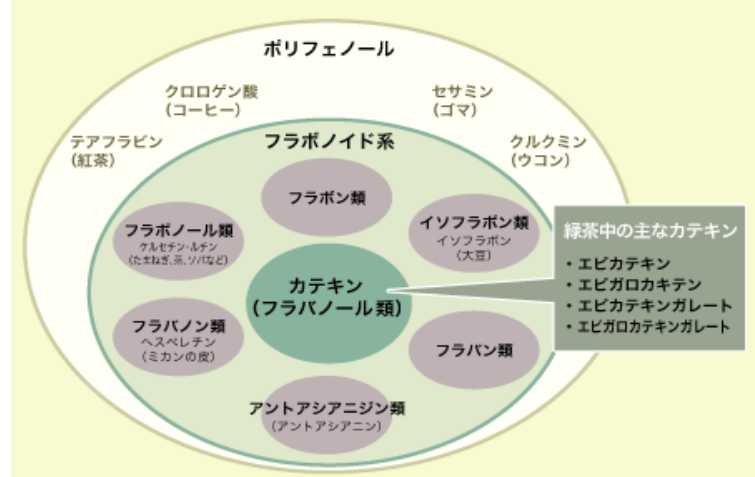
ポリフェノール

クロロゲン酸
（コーヒー）

セサミン
（ゴマ）

テアフラビン
（紅茶）

クルクミン
（ウコン）

フラボノイド系

フラボン類

フラボノール類
ケルセチン・ルチン
（たまねぎ、茶、ソバなど）

イソフラボン類
イソフラボン
（大豆）

カテキン
（フラバノール類）

フラバノン類
ヘスペレチン
（ミカンの皮）

フラバン類

アントアシアニジン類
（アントアシアニン）

緑茶中の主なカテキン
・エピカテキン
・エピガロカテキン
・エピカテキンガレート
・エピガロカテキンガレート